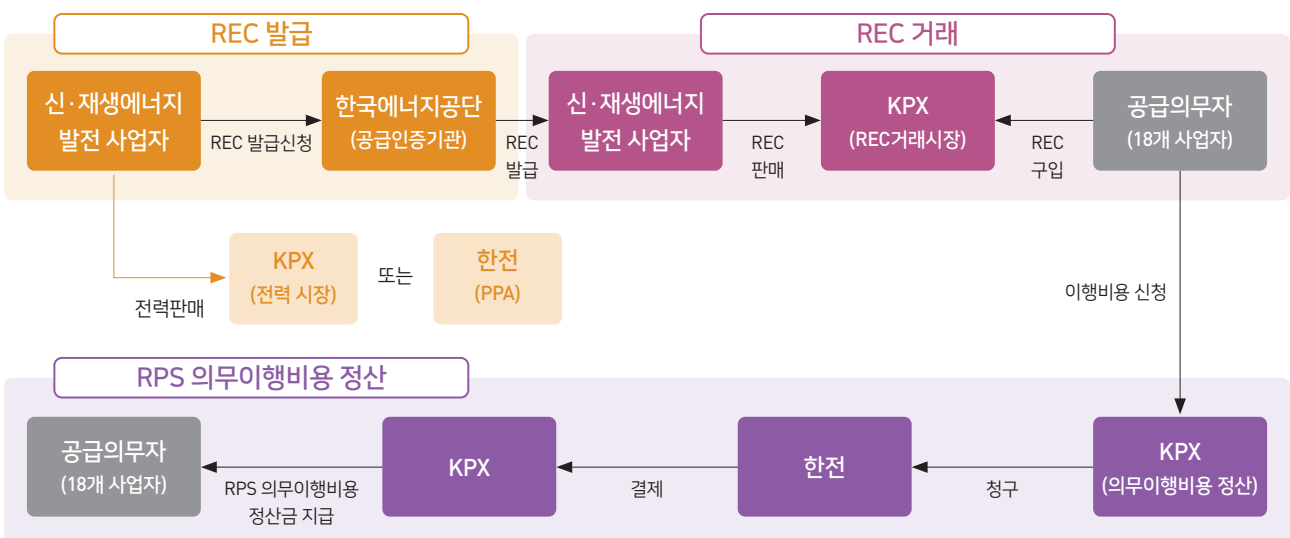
REC 발급

신·재생에너지 발전 사업자

REC 발급신청

한국에너지공단 (공급인증기관)

REC 발급

REC 거래

신·재생에너지 발전 사업자

REC 판매

KPX (REC거래시장)

REC 구입

공급의무자 (18개 사업자)

전력판매

KPX (전력 시장)

또는

한전 (PPA)

이행비용 신청

RPS 의무이행비용 정산

공급의무자 (18개 사업자)

RPS 의무이행비용 정산금 지급

KPX

결제

한전

청구

KPX (의무이행비용 정산)